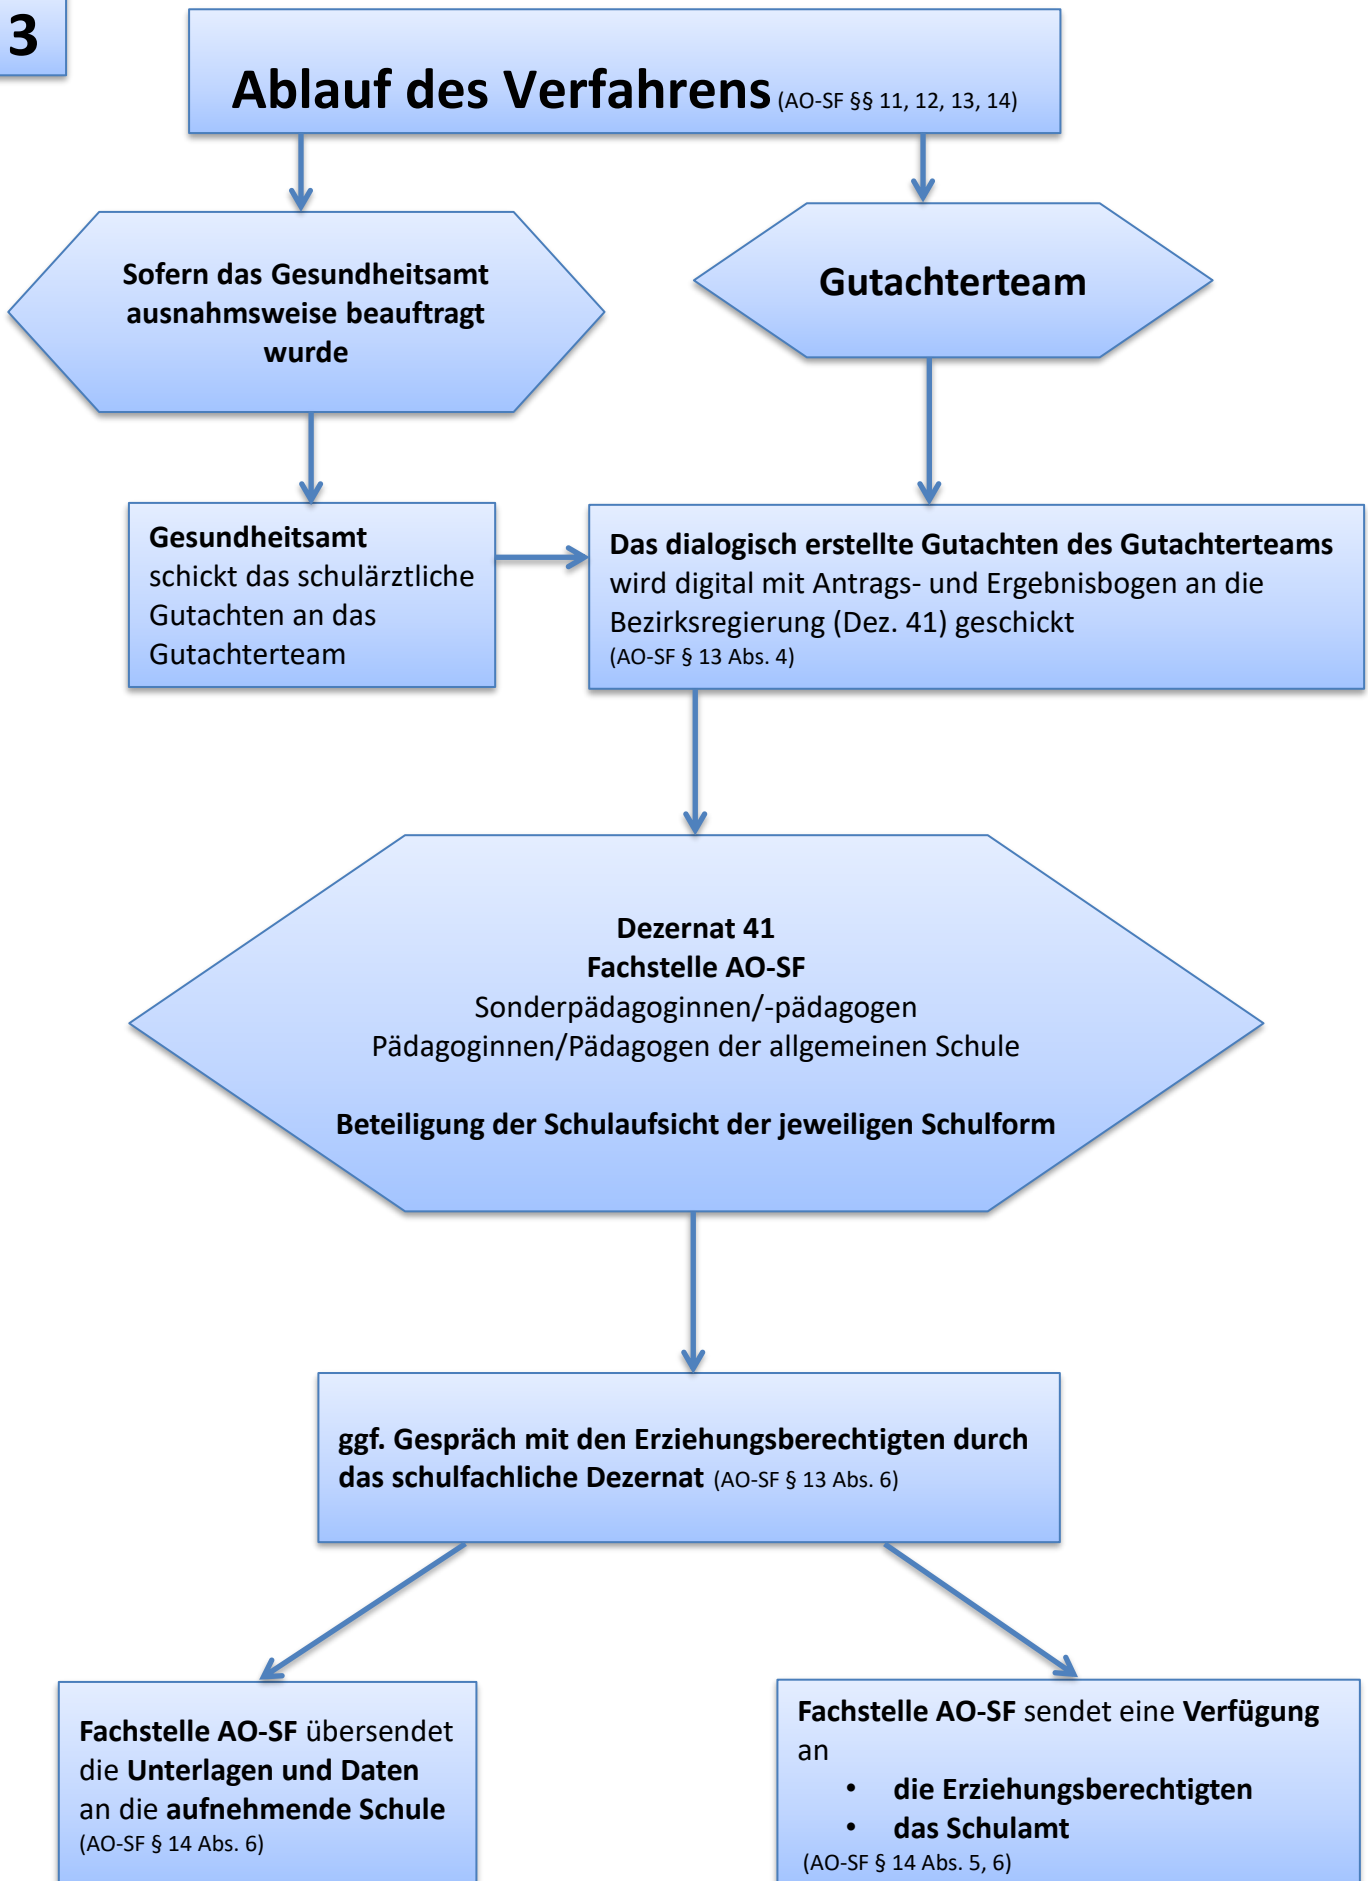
3

Ablauf des Verfahrens (AO-SF §§ 11, 12, 13, 14)

Sofern das Gesundheitsamt ausnahmsweise beauftragt wurde

Gutachterteam

Gesundheitsamt schickt das schulärztliche Gutachten an das Gutachterteam

Das dialogisch erstellte Gutachten des Gutachterteams wird digital mit Antrags- und Ergebnisbogen an die Bezirksregierung (Dez. 41) geschickt (AO-SF § 13 Abs. 4)

Dezernat 41
Fachstelle AO-SF
Sonderpädagoginnen/-pädagogen
Pädagoginnen/Pädagogen der allgemeinen Schule

Beteiligung der Schulaufsicht der jeweiligen Schulform

ggf. Gespräch mit den Erziehungsberechtigten durch das schulfachliche Dezernat (AO-SF § 13 Abs. 6)

Fachstelle AO-SF übersendet die Unterlagen und Daten an die aufnehmende Schule (AO-SF § 14 Abs. 6)

Fachstelle AO-SF sendet eine Verfügung an
• die Erziehungsberechtigten
• das Schulamt
(AO-SF § 14 Abs. 5, 6)